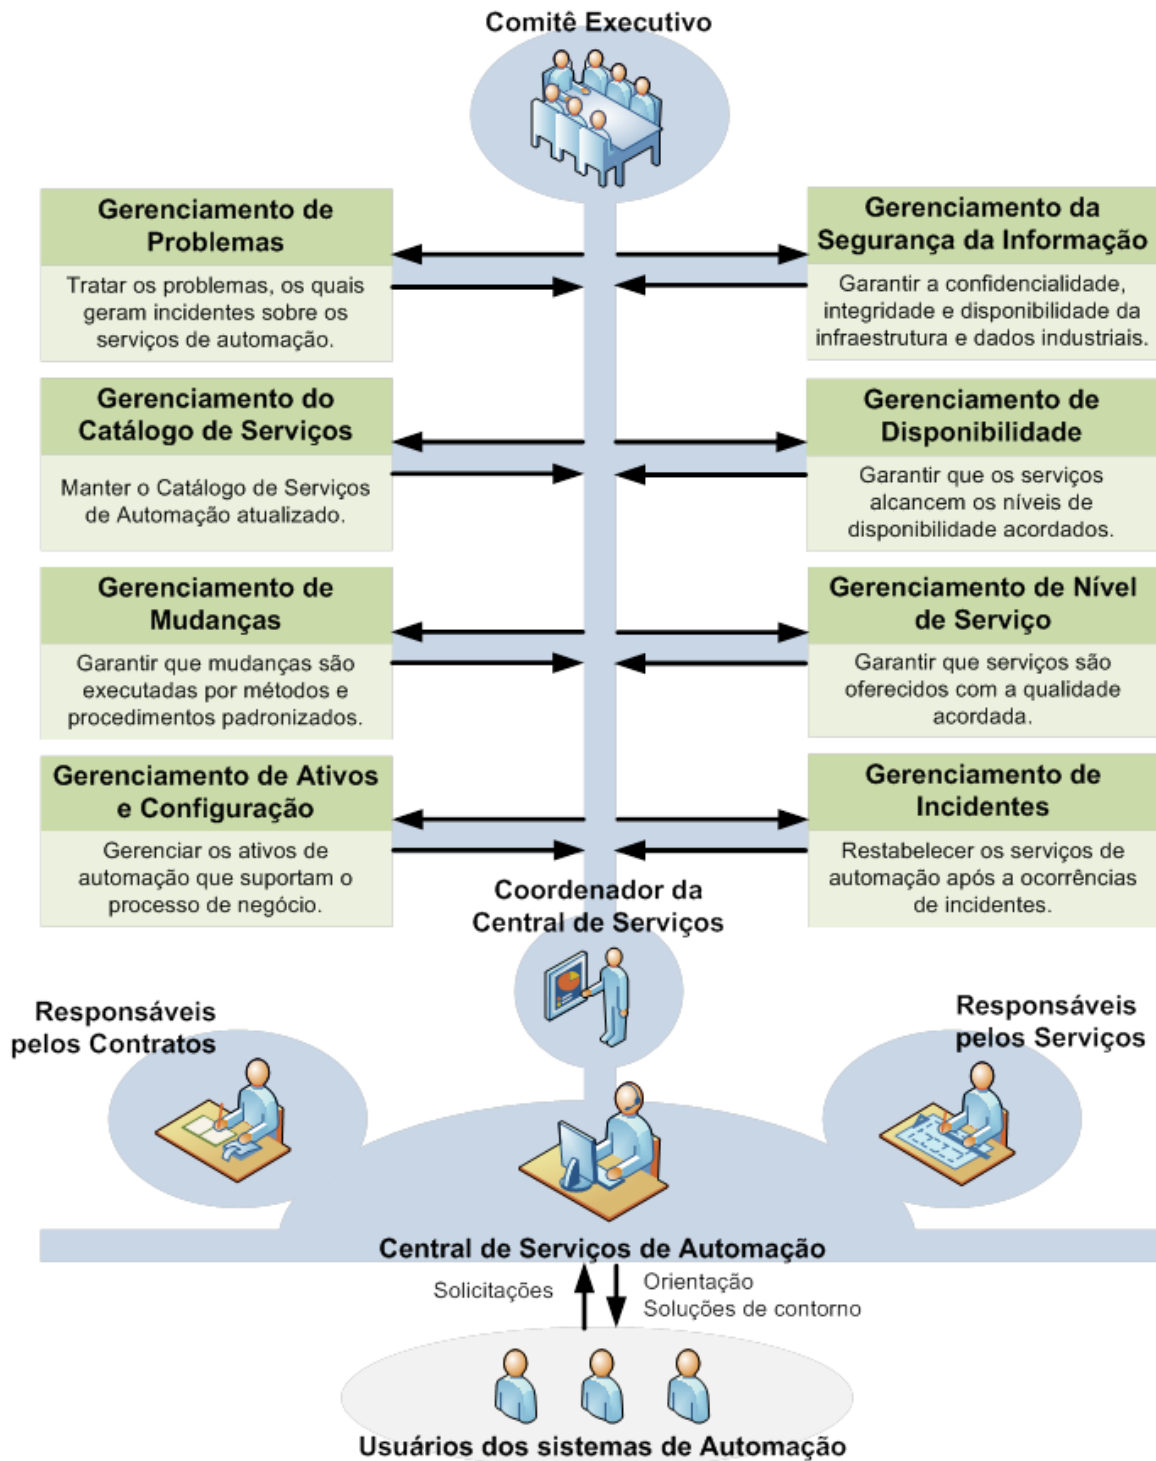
Comitê Executivo

Gerenciamento de Problemas

Tratar os problemas, os quais geram incidentes sobre os serviços de automação.

Gerenciamento da Segurança da Informação

Garantir a confidencialidade, integridade e disponibilidade da infraestrutura e dados industriais.

Gerenciamento do Catálogo de Serviços

Manter o Catálogo de Serviços de Automação atualizado.

Gerenciamento de Disponibilidade

Garantir que os serviços alcancem os níveis de disponibilidade acordados.

Gerenciamento de Mudanças

Garantir que mudanças são executadas por métodos e procedimentos padronizados.

Gerenciamento de Nível de Serviço

Garantir que serviços são oferecidos com a qualidade acordada.

Gerenciamento de Ativos e Configuração

Gerenciar os ativos de automação que suportam o processo de negócio.

Gerenciamento de Incidentes

Restabelecer os serviços de automação após a ocorrências de incidentes.

Coordenador da Central de Serviços

Responsáveis pelos Contratos

Responsáveis pelos Serviços

Central de Serviços de Automação

Solicitações

Orientação
Soluções de contorno

Usuários dos sistemas de Automação